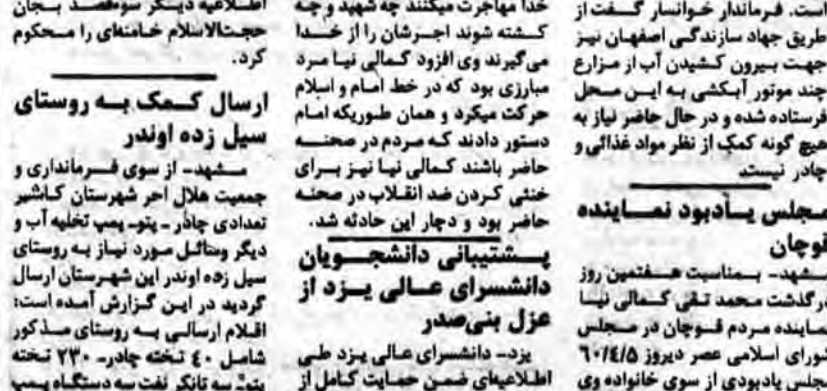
اطلاعیه دیگر موقعیت ... حجت‌الاسلام خامنه‌ای را محکوم کرد.

ارسال کمک به روستای سیل زده اوندر

مشهد- از سوی فرمانداری و جمعیت هلال احمر شهرستان کاشمر تعدادی چادر، پتو، پمپ تخلیه آب و دیگر وسائل مورد نیاز به روستای سیل زده اوندر این شهرستان ارسال گردید در این گزارش آمده است: اقلام ارسالی به روستای مذکور شامل ۴۰ تخته چادر، ۲۳۰ تخته پتو، سه تانکر نفت سه دستگاه پمپ

خدا مهاجرت میکنند چه شهید و چه کشته شوند اجرشان را از خدا می‌گیرند وی افزود کمالی نیا مرد مبارزی بود که در خط امام و اسلام حرکت میکرد و همان طوریکه امام دستور دادند که مردم در صحنه حاضر باشند کمالی نیا نیز برای خنثی کردن ضد انقلاب در صحنه حاضر بود و دچار این حادثه شد.

پشتیبانی دانشجویان دانشسرای عالی یزد از عزل بنی‌صدر

یزد- دانشسرای عالی یزد طی اطلاعیه‌ای ضمن حمایت کامل از

است. فرماندار خوانسار گفت از طریق جهاد سازندگی اصفهان نیز جهت بیرون کشیدن آب از مزارع چند موتور آبکشی به این محل فرستاده شده و در حال حاضر نیاز به هیچ گونه کمک از نظر مواد غذائی و چادر نیست.

مجلس یادبود نماینده قوچان

مشهد- بمناسبت هفتمین روز درگذشت محمد تقی کمالی نیا نماینده مردم قوچان در مجلس شورای اسلامی عصر دیروز ۶۰/۴/۵ مجلس یادبودی از سوی خانواده وی